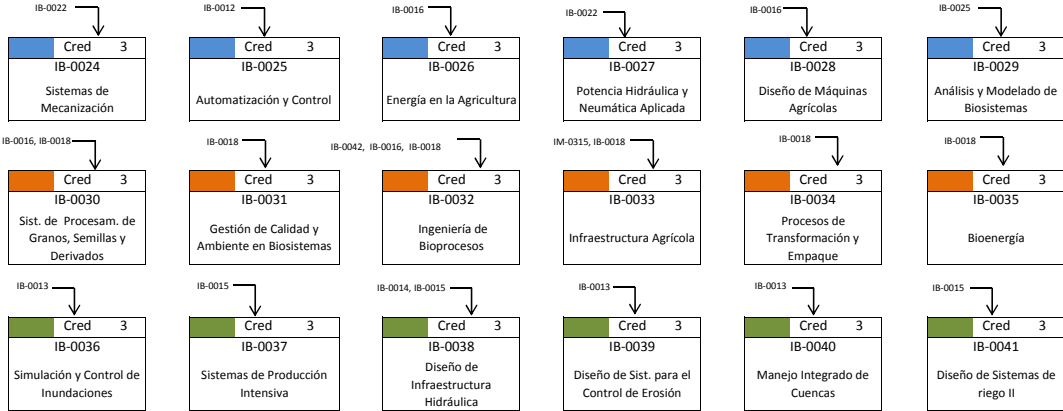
IB-0022
Cred 3
IB-0024
Sistemas de Mecanización

IB-0012
Cred 3
IB-0025
Automatización y Control

IB-0016
Cred 3
IB-0026
Energía en la Agricultura

IB-0022
Cred 3
IB-0027
Potencia Hidráulica y Neumática Aplicada

IB-0016
Cred 3
IB-0028
Diseño de Máquinas Agrícolas

IB-0025
Cred 3
IB-0029
Análisis y Modelado de Biosistemas

IB-0016, IB-0018
Cred 3
IB-0030
Sist. de Procesam. de Granos, Semillas y Derivados

IB-0018
Cred 3
IB-0031
Gestión de Calidad y Ambiente en Biosistemas

IB-0042, IB-0016, IB-0018
Cred 3
IB-0032
Ingeniería de Bioprocesos

IM-0315, IB-0018
Cred 3
IB-0033
Infraestructura Agrícola

IB-0018
Cred 3
IB-0034
Procesos de Transformación y Empaque

IB-0018
Cred 3
IB-0035
Bioenergía

IB-0013
Cred 3
IB-0036
Simulación y Control de Inundaciones

IB-0015
Cred 3
IB-0037
Sistemas de Producción Intensiva

IB-0014, IB-0015
Cred 3
IB-0038
Diseño de Infraestructura Hidráulica

IB-0013
Cred 3
IB-0039
Diseño de Sist. para el Control de Erosión

IB-0013
Cred 3
IB-0040
Manejo Integrado de Cuencas

IB-0015
Cred 3
IB-0041
Diseño de Sistemas de riego II